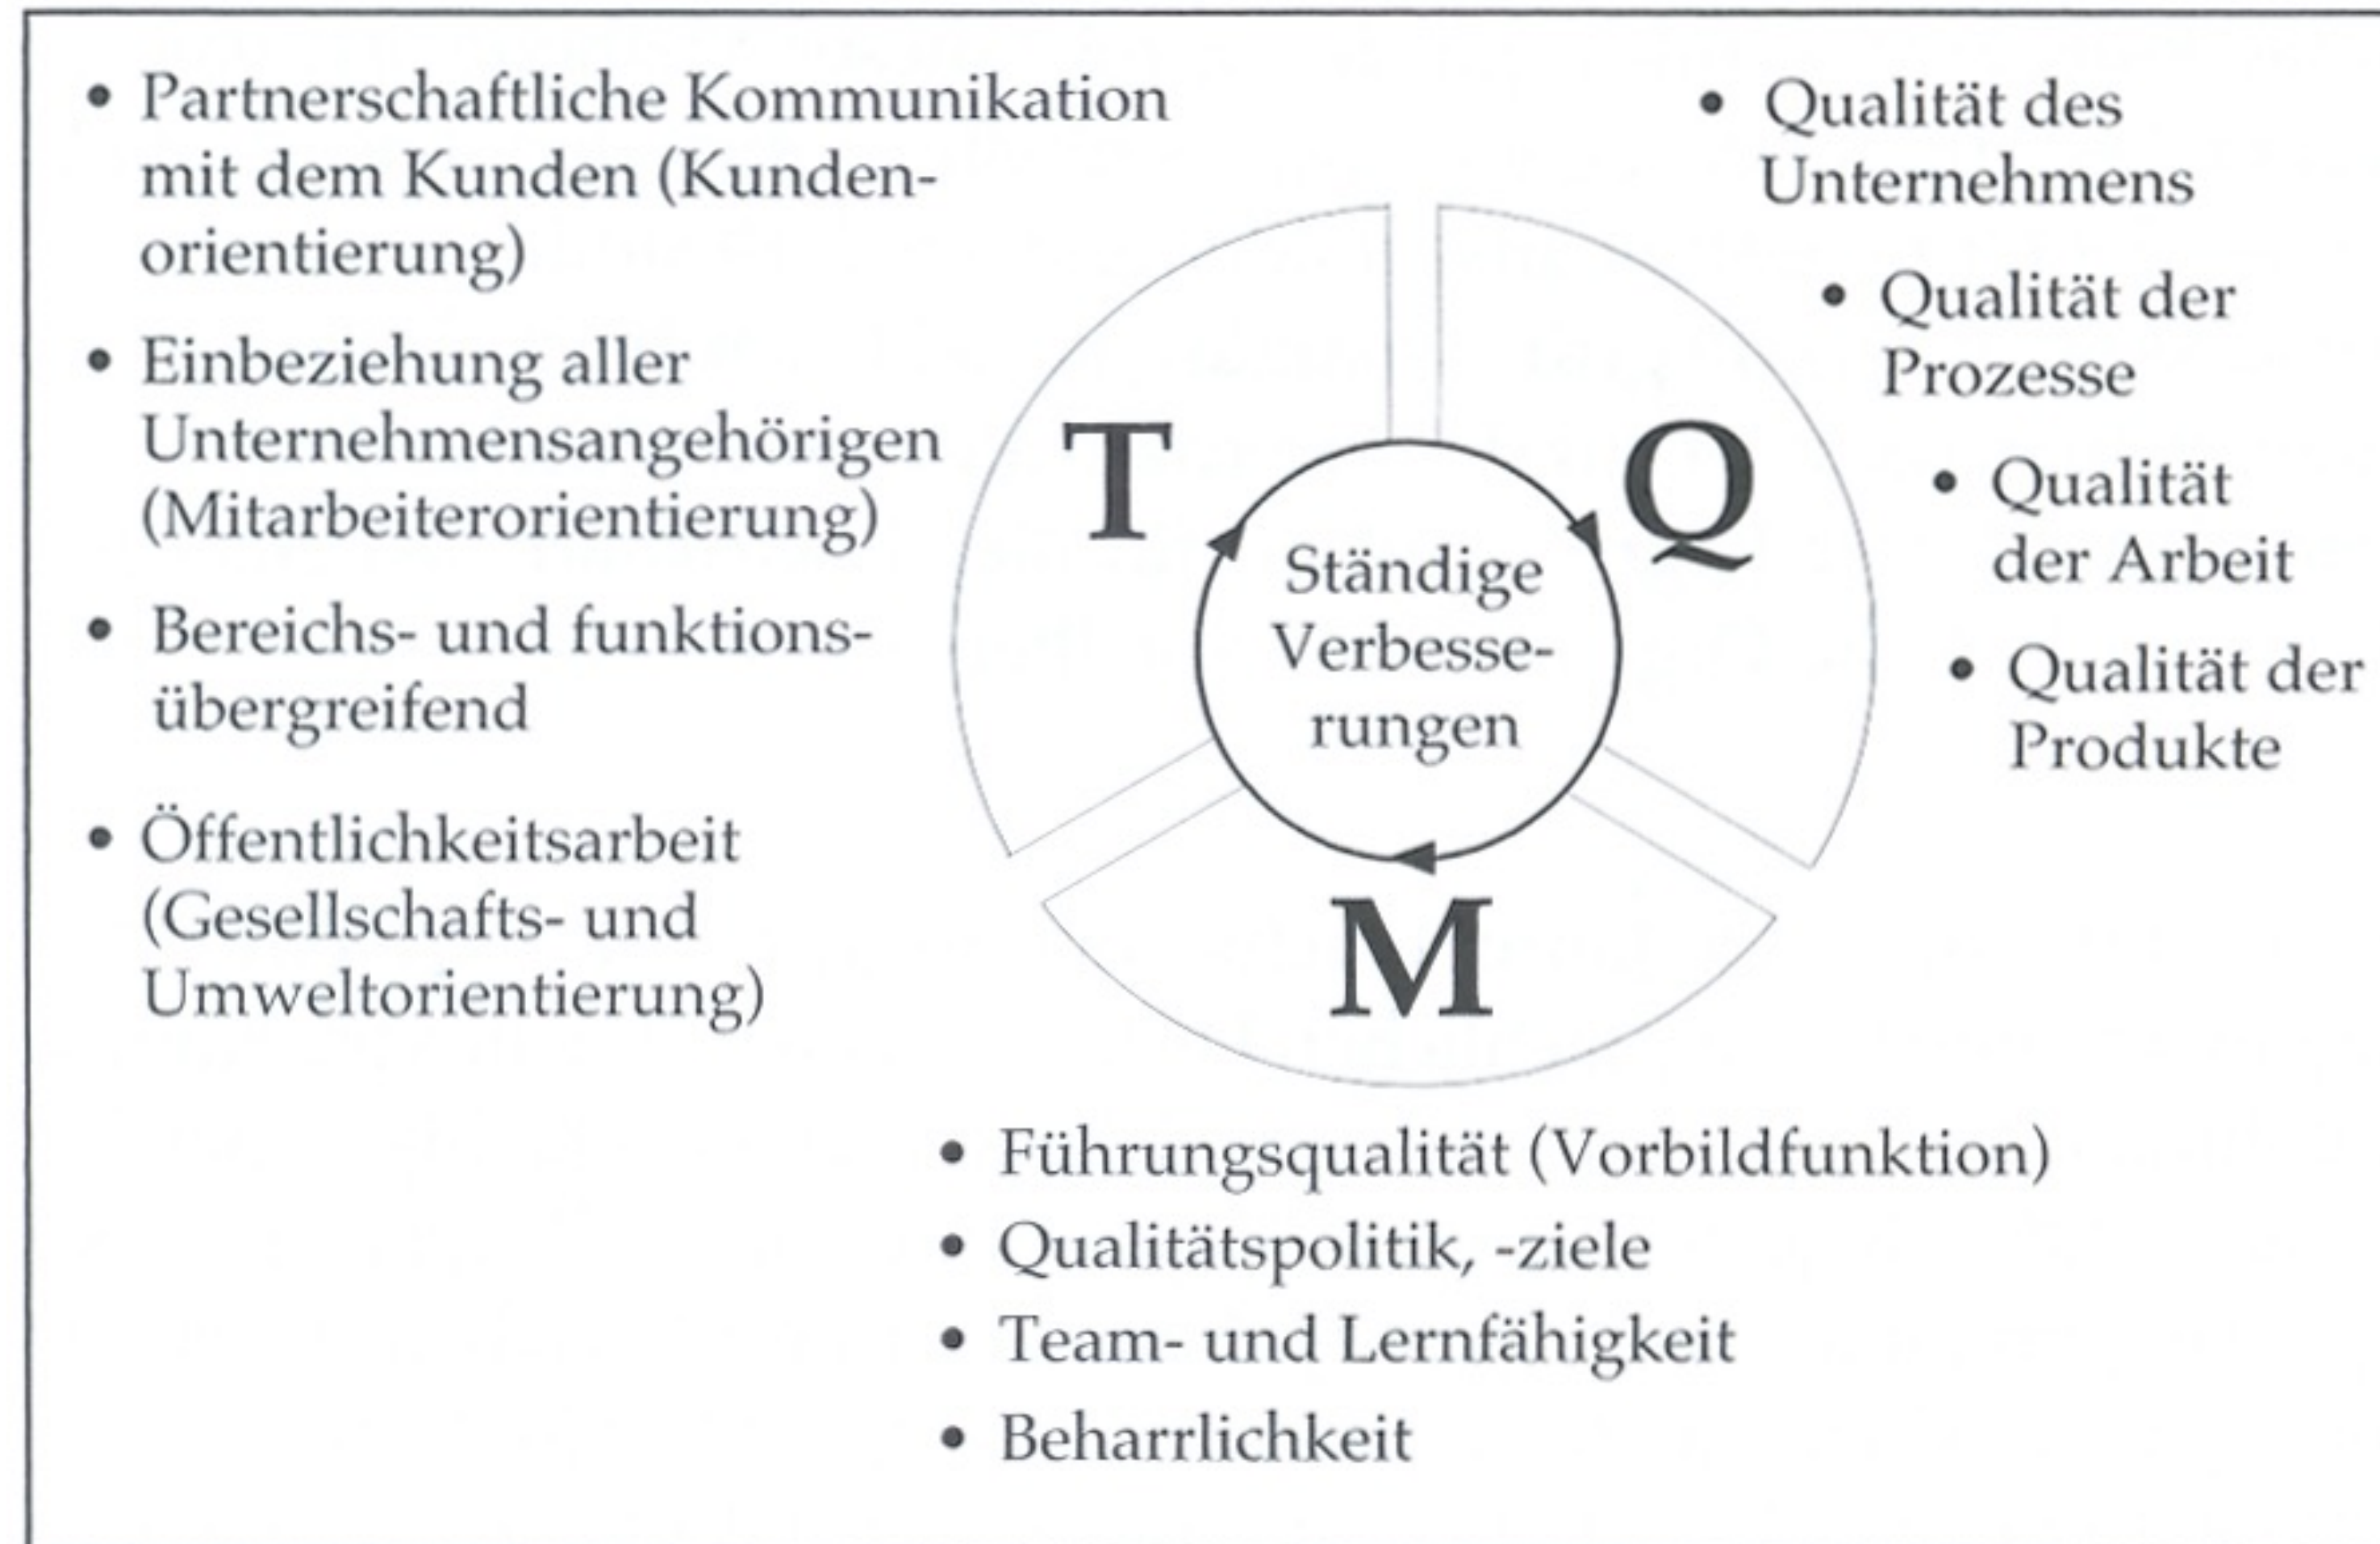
• Partnerschaftliche Kommunikation mit dem Kunden (Kundenorientierung)

• Einbeziehung aller Unternehmensangehörigen (Mitarbeiterorientierung)

• Bereichs- und funktionsübergreifend

• Öffentlichkeitsarbeit (Gesellschafts- und Umweltorientierung)

• Qualität des Unternehmens

• Qualität der Prozesse

• Qualität der Arbeit

• Qualität der Produkte

T

Q

M

Ständige Verbesserungen

• Führungsqualität (Vorbildfunktion)
• Qualitätspolitik, -ziele
• Team- und Lernfähigkeit
• Beharrlichkeit